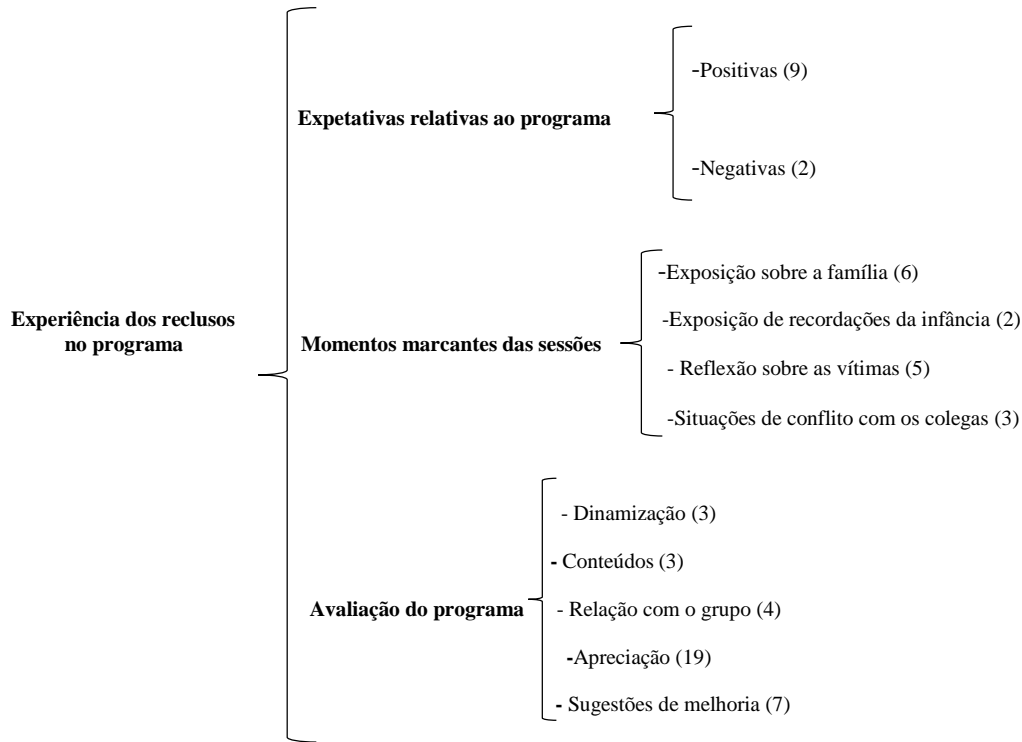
Experiência dos reclusos no programa

Expetativas relativas ao programa

-Positivas (9)

-Negativas (2)

Momentos marcantes das sessões

-Exposição sobre a família (6)

-Exposição de recordações da infância (2)

- Reflexão sobre as vítimas (5)

-Situações de conflito com os colegas (3)

Avaliação do programa

- Dinamização (3)

- Conteúdos (3)

- Relação com o grupo (4)

-Apreciação (19)

- Sugestões de melhoria (7)